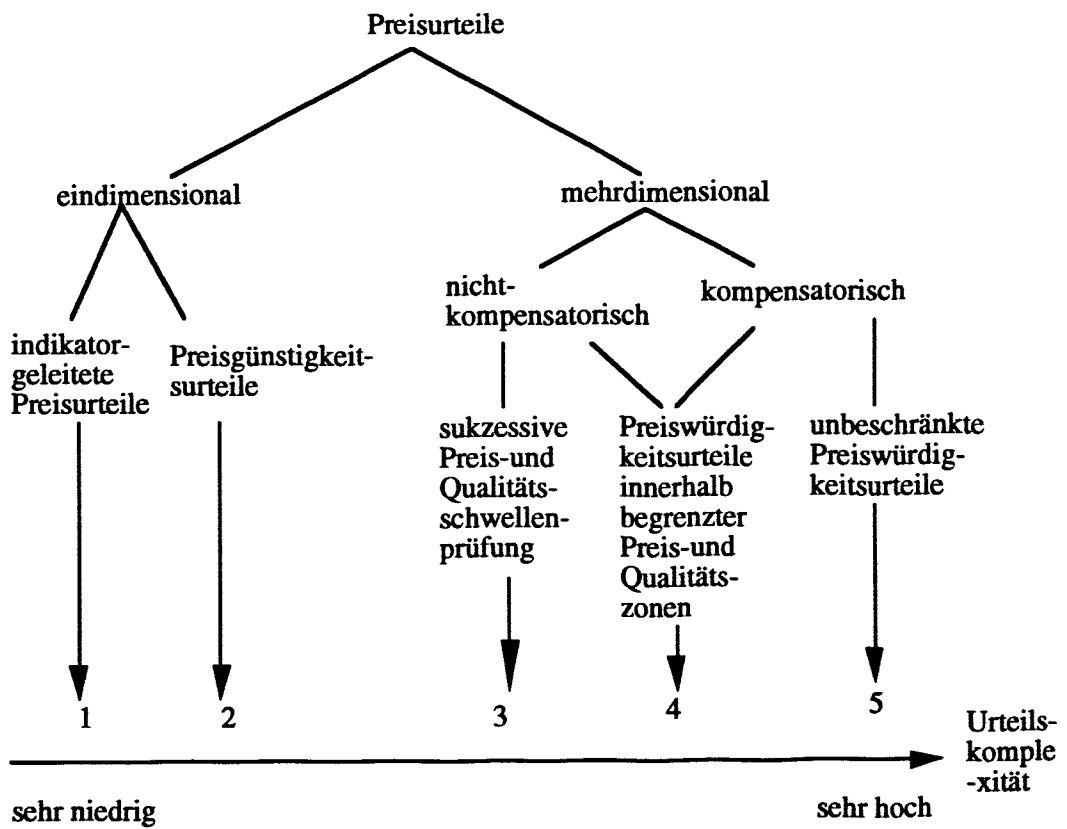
Preisurteile

eindimensional

mehrdimensional

nicht-kompensatorisch

kompensatorisch

indikatorgeleitete Preisurteile

Preisgünstigkeitsurteile

sukzessive Preis-und Qualitätsschwellenprüfung

Preiswürdigkeitsurteile innerhalb begrenzter Preis-und Qualitätszonen

unbeschränkte Preiswürdigkeitsurteile

1

2

3

4

5

Urteilskomple-xität

sehr niedrig

sehr hoch